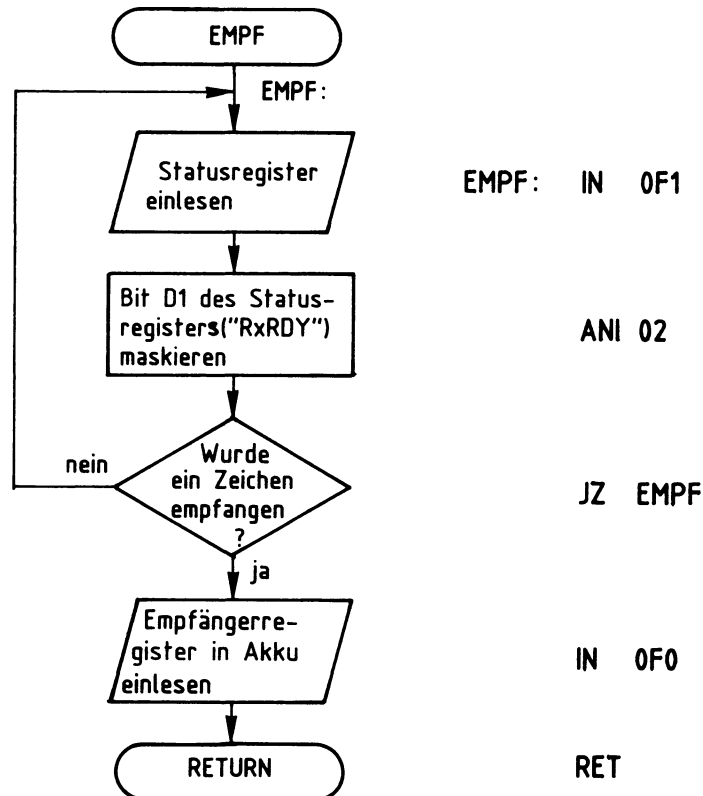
EMPF

EMPF:

Statusregister einlesen

EMPF: IN 0F1

Bit D1 des Statusregisters("RxRDY") maskieren

ANI 02

nein

Wurde ein Zeichen empfangen ?

JZ EMPF

ja

Empfängerregister in Akku einlesen

IN 0F0

RETURN

RET